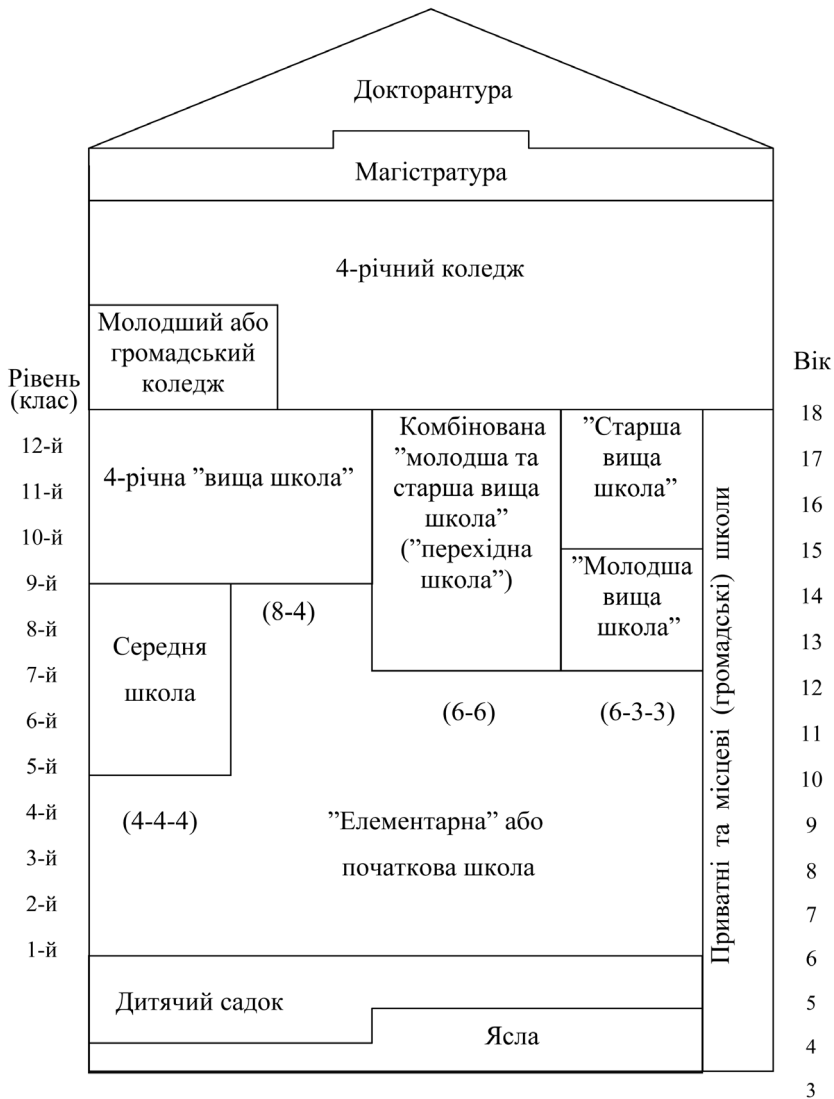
Докторантура

Магістратура

4-річний коледж

Молодший або громадський коледж

Рівень (клас)

Вік

12-й
11-й
10-й
9-й
8-й
7-й
6-й
5-й
4-й
3-й
2-й
1-й

4-річна "вища школа"

Комбінована "молодша та старша вища школа" ("перехідна школа")

"Старша вища школа"

"Молодша вища школа"

Приватні та місцеві (громадські) школи

18
17
16
15
14
13
12
11
10
9
8
7
6
5
4
3

Середня школа

(8-4)

(6-6)

(6-3-3)

(4-4-4)

"Елементарна" або початкова школа

Дитячий садок

Ясла